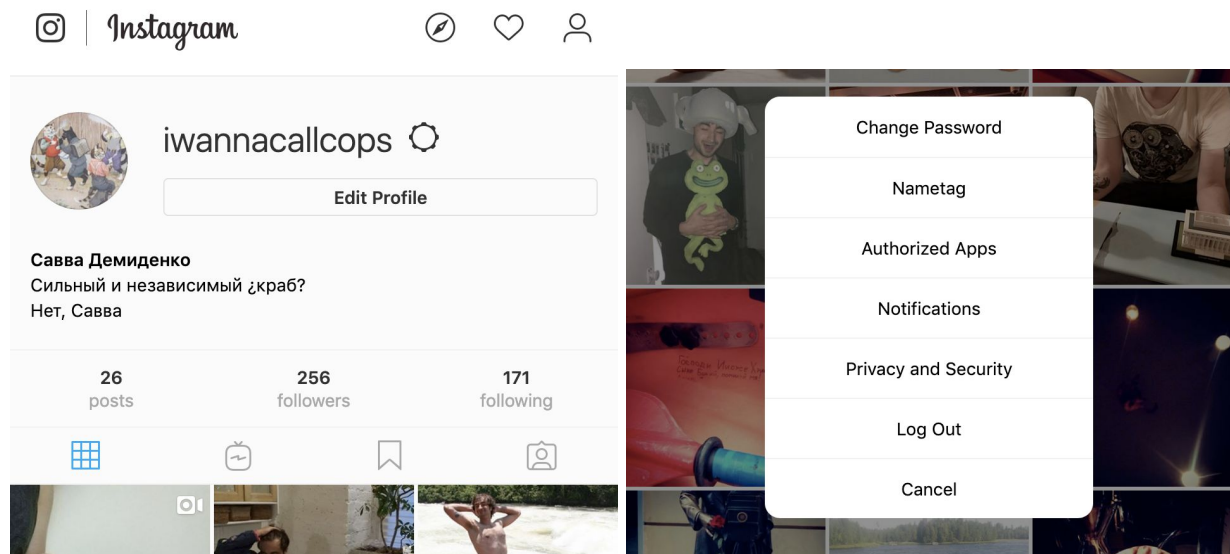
Instagram

iwannacallcops

Edit Profile

Савва Демиденко
Сильный и независимый ¿краб?
Нет, Савва

26
posts

256
followers

171
following

Change Password

Nametag

Authorized Apps

Notifications

Privacy and Security

Log Out

Cancel